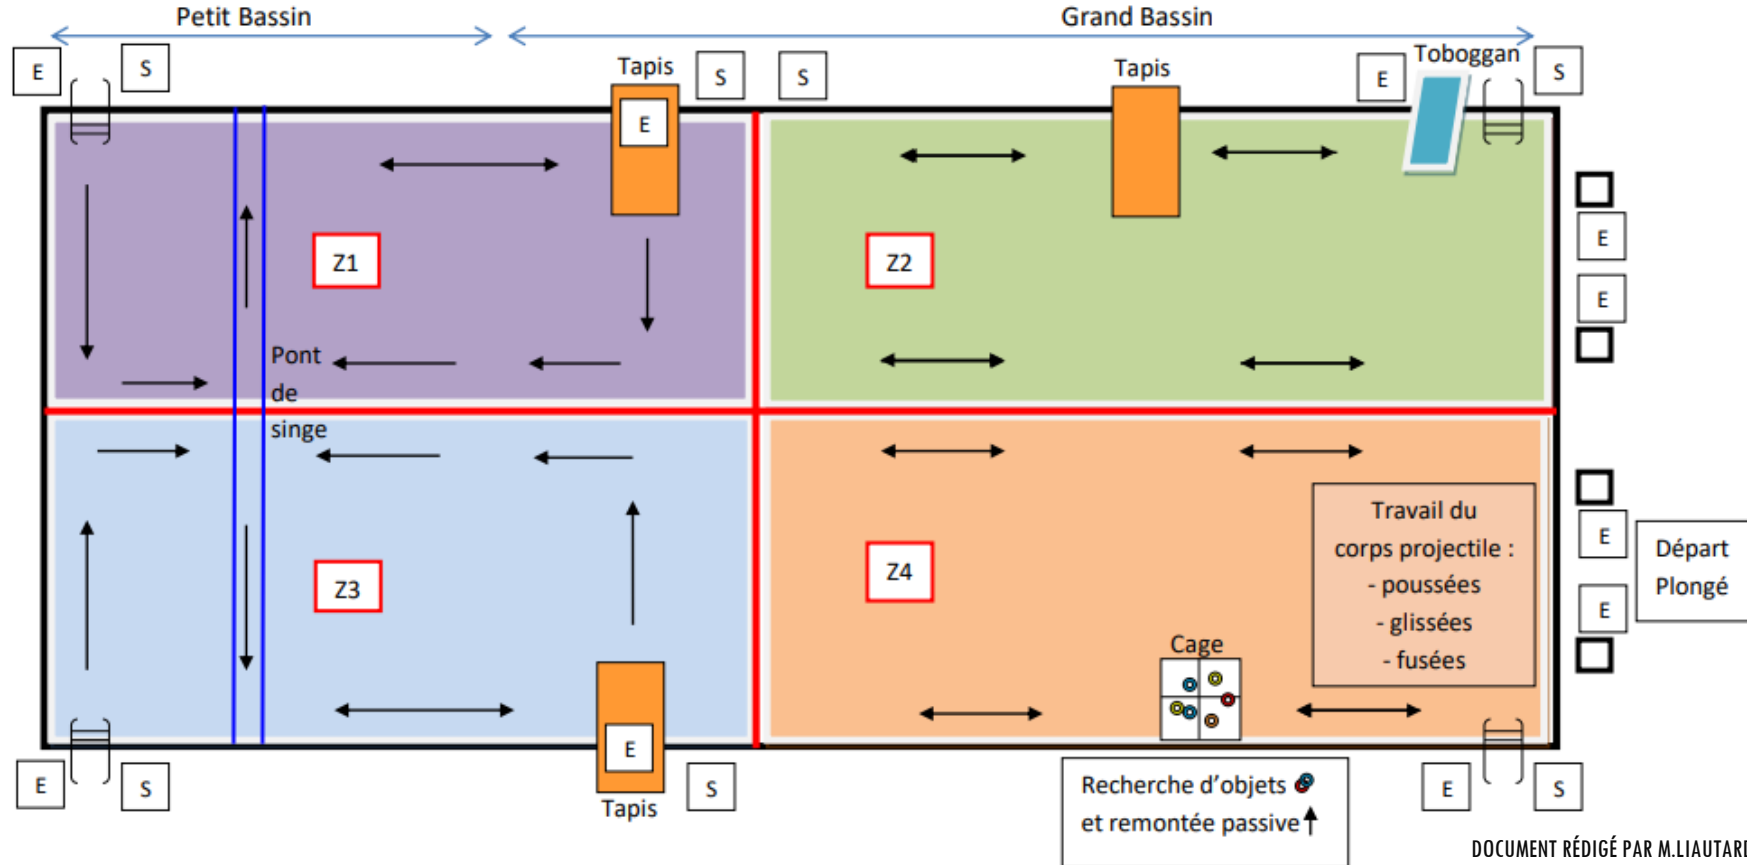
Petit Bassin

Grand Bassin

E

S

Tapis

S

S

Tapis

E

Toboggan

S

E

Z1

Z2

E

E

Pont de singe

Z3

Z4

Travail du corps projectile :
- poussées
- glissées
- fusées

E

Départ Plongé

E

Cage

E

E

S

Tapis

S

Recherche d'objets et remontée passive

E

S

DOCUMENT RÉDIGÉ PAR M.LIAUTARI